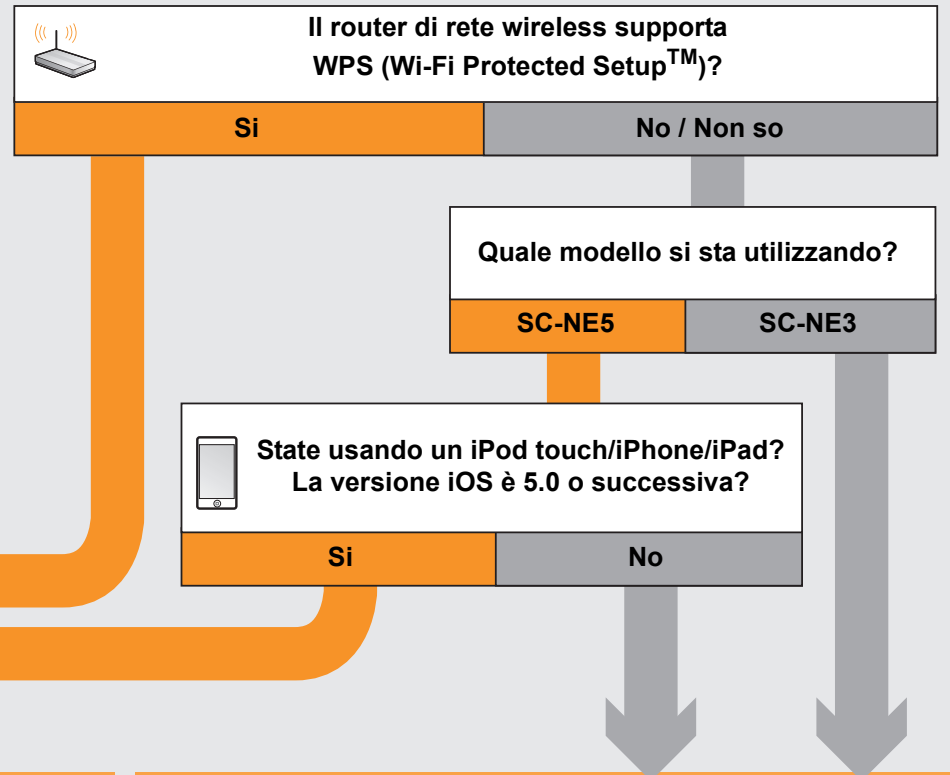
Il router di rete wireless supporta WPS (Wi-Fi Protected Setup$^{TM}$)?

Si

No / Non so

Quale modello si sta utilizzando?

SC-NE5

SC-NE3

State usando un iPod touch/iPhone/iPad? La versione iOS è 5.0 o successiva?

Si

No